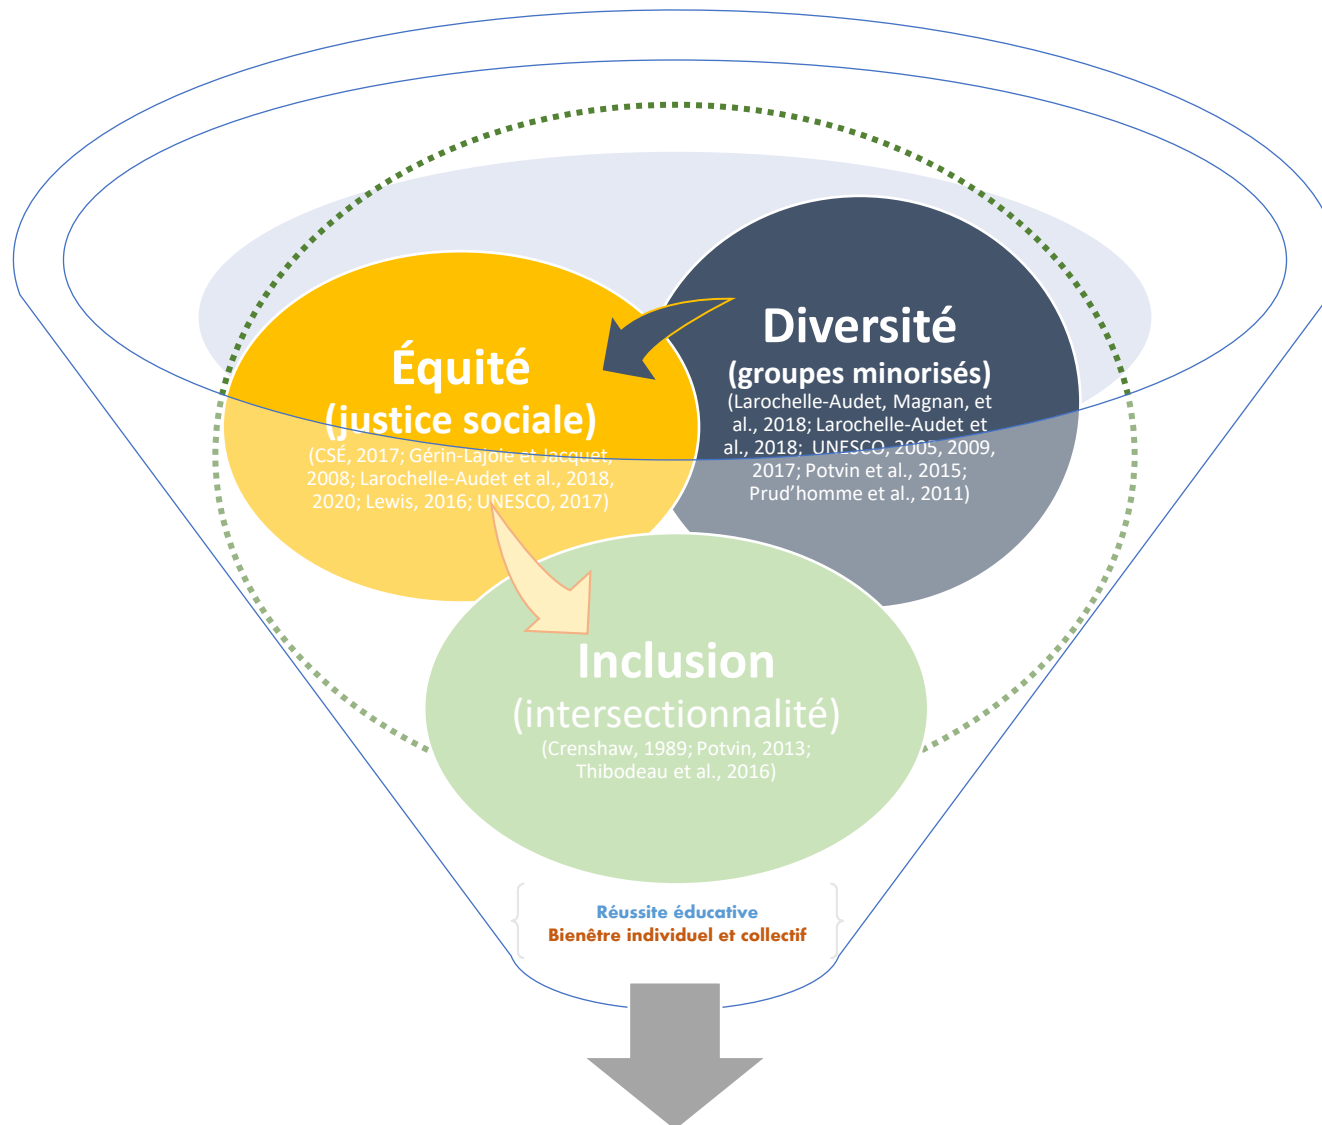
Diversité
(groupes minorisés)
(Larochelle-Audet, Magnan, et al., 2018; Larochelle-Audet et al., 2018; UNESCO, 2005, 2009, 2017; Potvin et al., 2015; Prud'homme et al., 2011)

Équité
(justice sociale)
(CSÉ, 2017; Gérin-Lajoie et Jacquet, 2008; Larochelle-Audet et al., 2018, 2020; Lewis, 2016; UNESCO, 2017)

Inclusion
(intersectionnalité)
(Crenshaw, 1989; Potvin, 2013; Thibodeau et al., 2016)

Réussite éducative
Bienêtre individuel et collectif